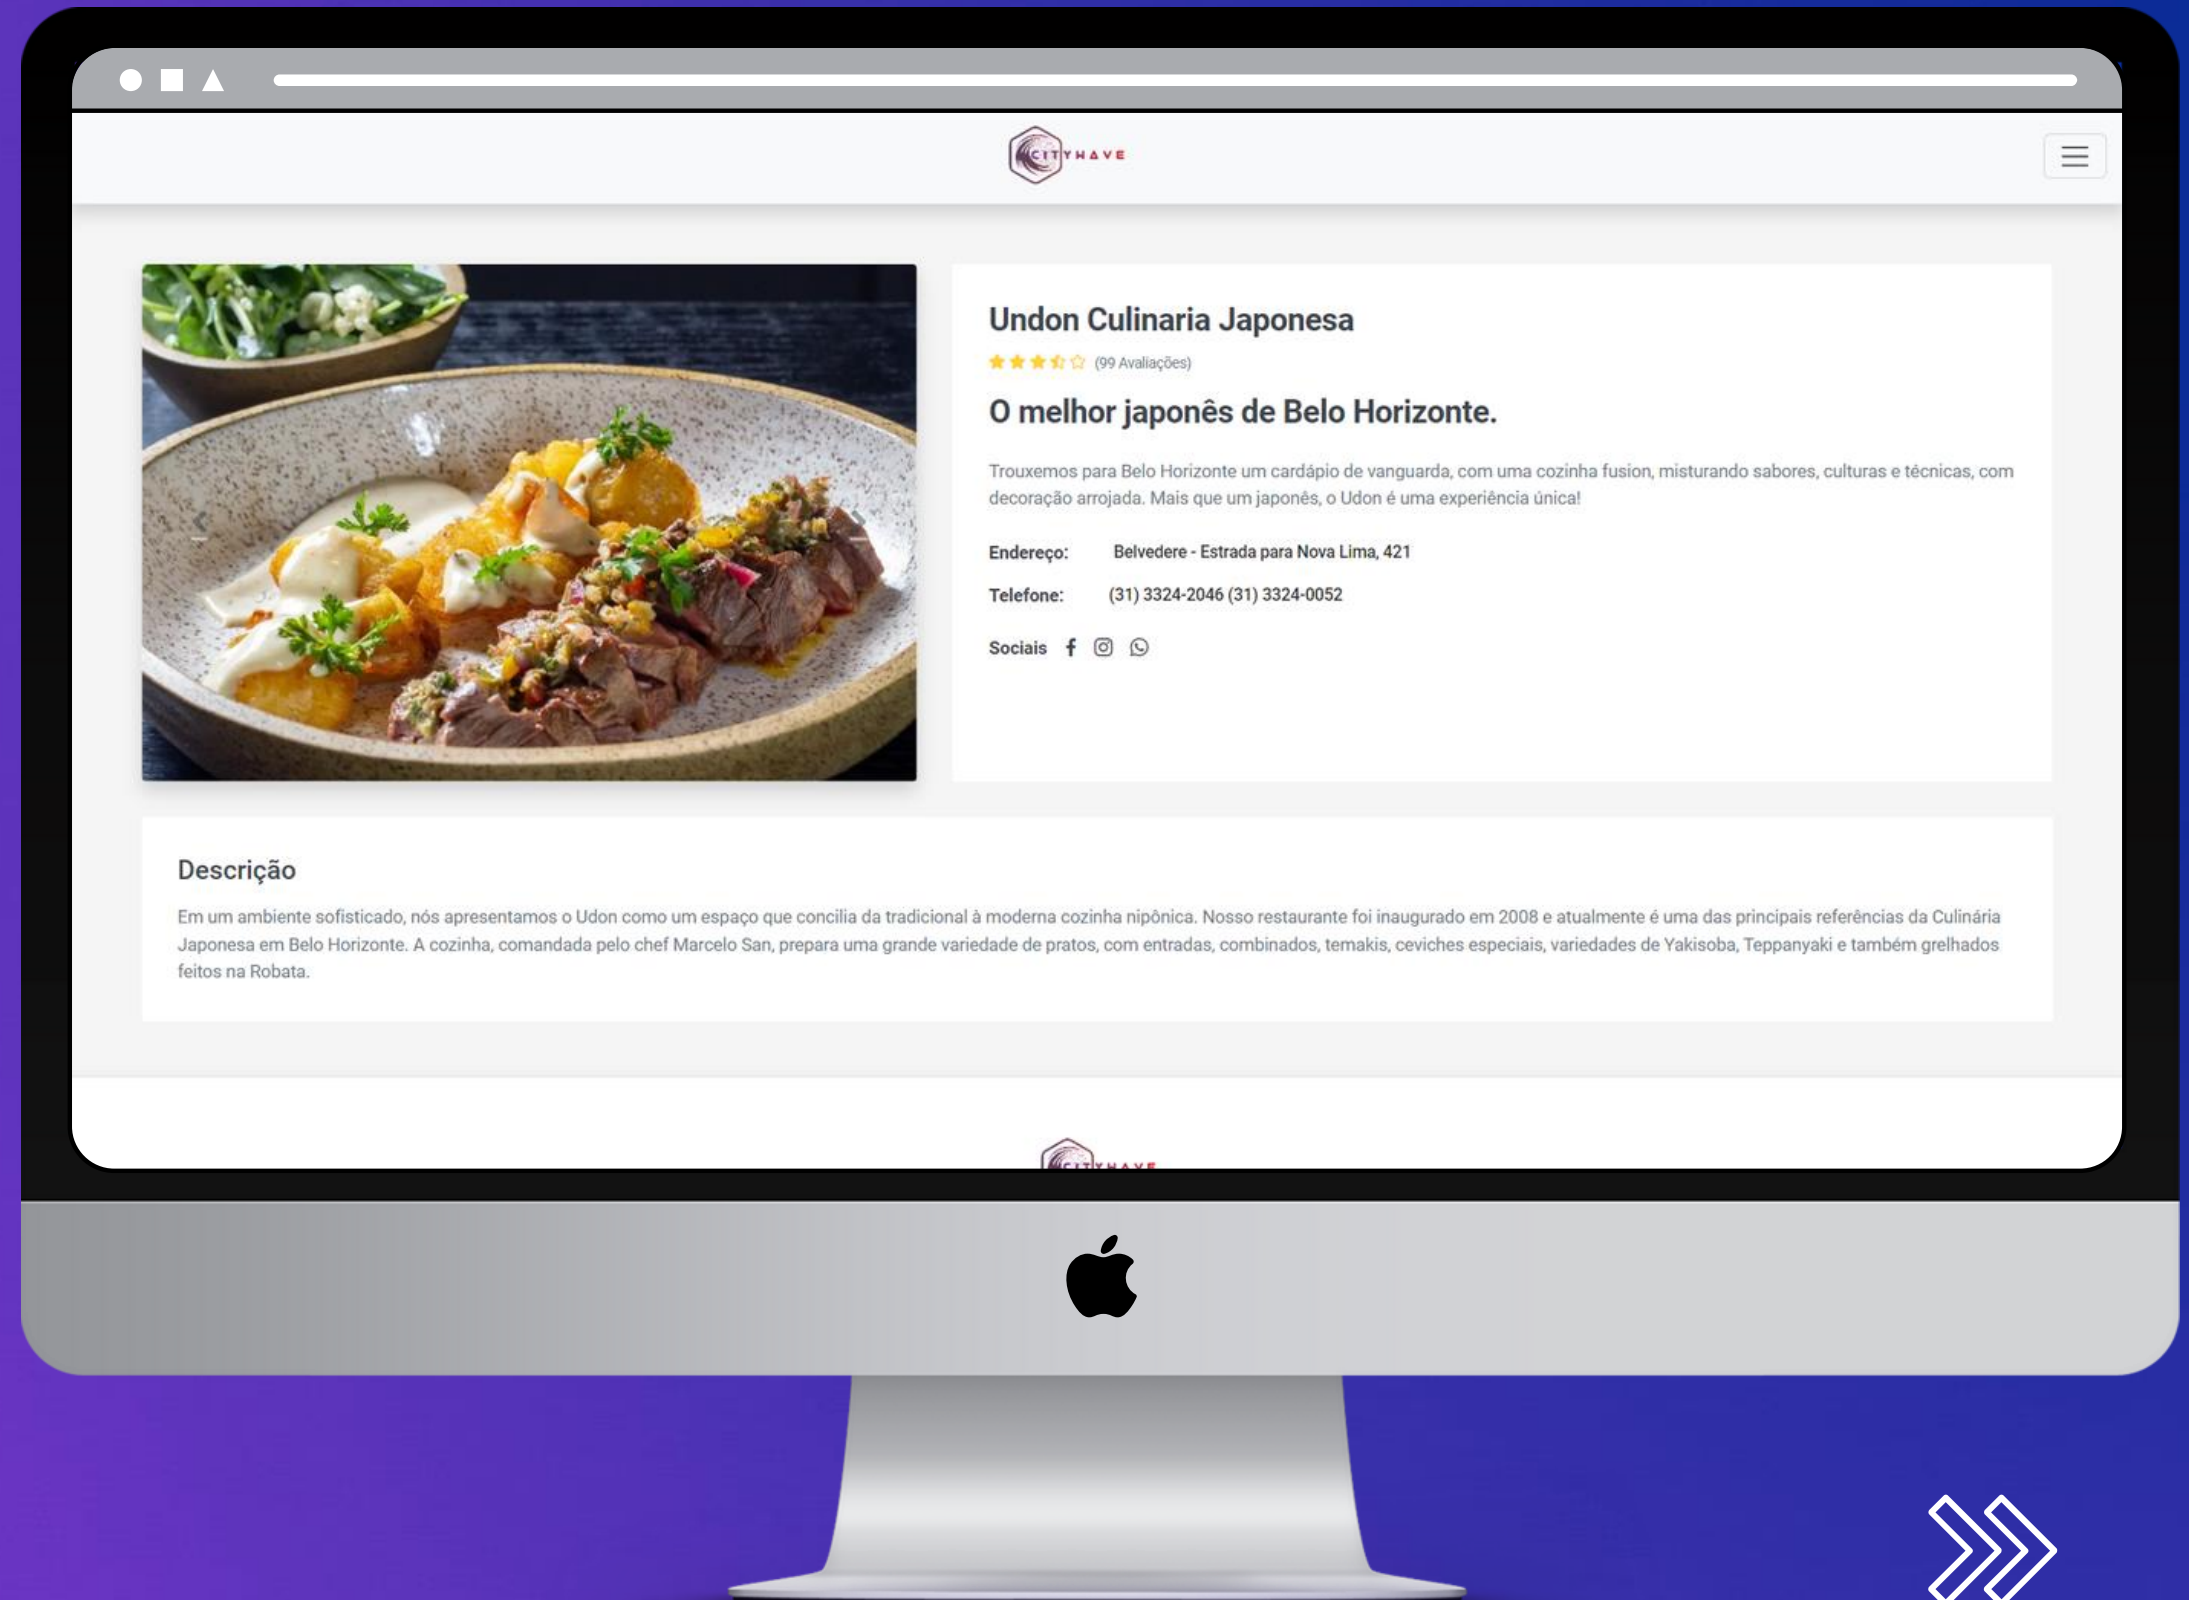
CITYHAVE

Undon Culinaria Japonesa

(99 Avaliações)

O melhor japonês de Belo Horizonte.

Trouxemos para Belo Horizonte um cardápio de vanguarda, com uma cozinha fusion, misturando sabores, culturas e técnicas, com decoração arrojada. Mais que um japonês, o Udon é uma experiência única!

Endereço: Belvedere - Estrada para Nova Lima, 421

Telefone: (31) 3324-2046 (31) 3324-0052

Sociais

Descrição

Em um ambiente sofisticado, nós apresentamos o Udon como um espaço que concilia da tradicional à moderna cozinha nipônica. Nosso restaurante foi inaugurado em 2008 e atualmente é uma das principais referências da Culinária Japonesa em Belo Horizonte. A cozinha, comandada pelo chef Marcelo San, prepara uma grande variedade de pratos, com entradas, combinados, temakis, ceviches especiais, variedades de Yakisoba, Teppanyaki e também grelhados feitos na Robata.

CITYHAVE